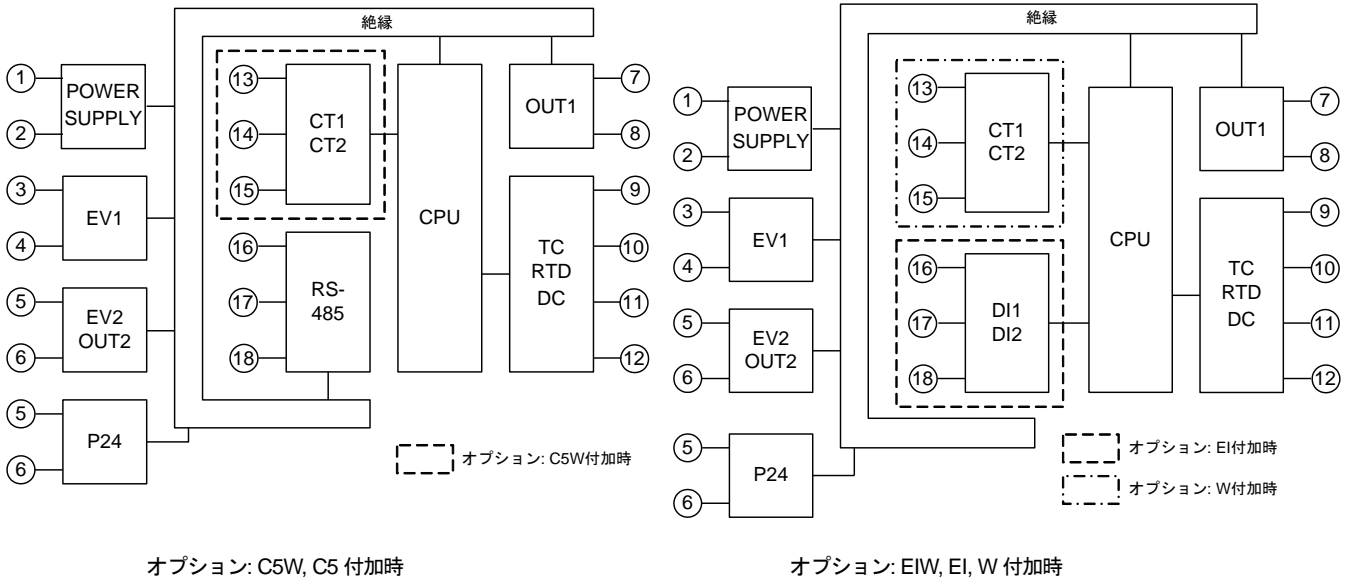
絶縁

① POWER SUPPLY ②

③ EV1 ④

⑤ EV2 OUT2 ⑥

⑤ P24 ⑥

⑬ ⑭ ⑮ CT1 CT2

⑯ ⑰ ⑱ RS-485

CPU

OUT1 ⑦ ⑧

TC RTD DC ⑨ ⑩ ⑪ ⑫

オプション: C5W付加時

オプション: C5W, C5 付加時

絶縁

① POWER SUPPLY ②

③ EV1 ④

⑤ EV2 OUT2 ⑥

⑤ P24 ⑥

⑬ ⑭ ⑮ CT1 CT2

⑯ ⑰ ⑱ DI1 DI2

CPU

OUT1 ⑦ ⑧

TC RTD DC ⑨ ⑩ ⑪ ⑫

オプション: EI付加時

オプション: W付加時

オプション: EIW, EI, W 付加時